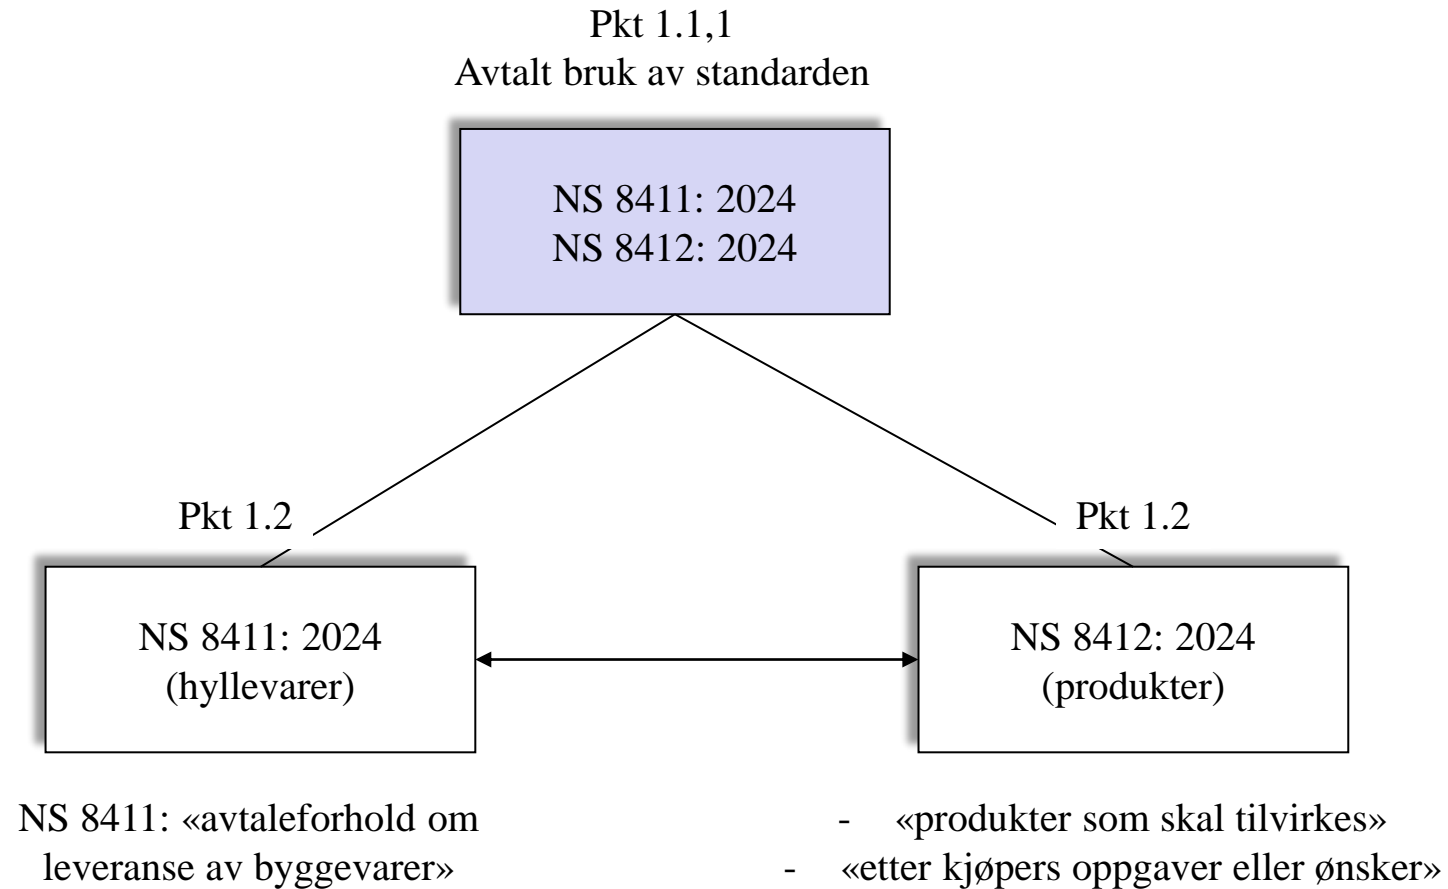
Pkt 1.1,1
Avtalt bruk av standarden

NS 8411: 2024
NS 8412: 2024

Pkt 1.2

Pkt 1.2

NS 8411: 2024
(hyllevarer)

NS 8412: 2024
(produkter)

NS 8411: «avtaleforhold om leveranse av byggevarer»

- «produkter som skal tilvirkes»
- «etter kjøpers oppgaver eller ønsker»